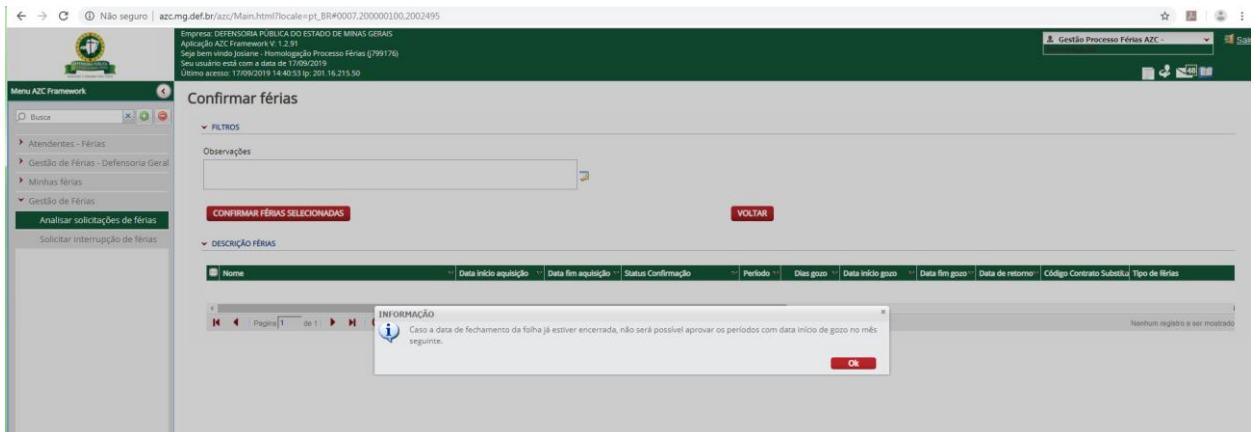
Não seguro | azc.mg.def.br/azc/Main.html?locale=pt_BR#0007,200000100,2002495

Empresa: DEFENSORIA PÚBLICA DO ESTADO DE MINAS GERAIS
Aplicação AZC Framework V: 1.2.91
Seja bem vindo Josiane - Homologação Processo Férias (J799176)
Seu usuário está com a data de 17/09/2019
Último acesso: 17/09/2019 14:40:53 Ip: 201.16.215.50

Gestão Processo Férias AZC -

Sair

Menu AZC Framework

Busca

Atendentes - Férias
Gestão de Férias - Defensoria Geral
Minhas férias
Gestão de Férias
Analisar solicitações de férias
Solicitar interrupção de férias

Confirmar férias

FILTROS

Observações

CONFIRMAR FÉRIAS SELECIONADAS

VOLTAR

DESCRIÇÃO FÉRIAS

| Nome | Data início aquisição | Data fim aquisição | Status Confirmação | Período | Dias gozo | Data início gozo | Data fim gozo | Data de retorno | Código Contrato Substitu | Tipo de férias |
|---|---|---|---|---|---|---|---|---|---|---|

Pagina 1 de 1

Nenhum registro a ser mostrado

INFORMAÇÃO

Caso a data de fechamento da folha já estiver encerrada, não será possível aprovar os períodos com data início de gozo no mês seguinte.

Ok